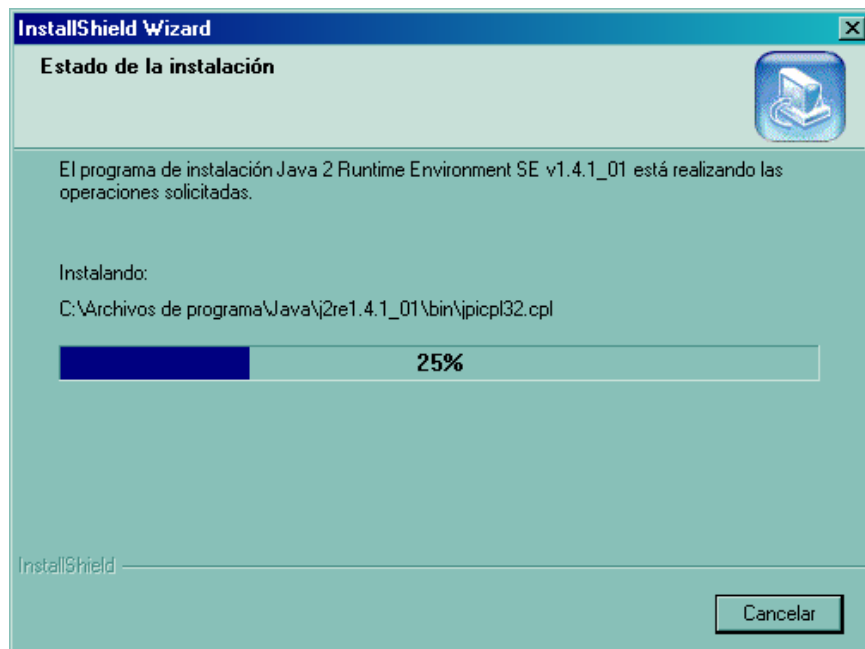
InstallShield Wizard

Estado de la instalación

El programa de instalación Java 2 Runtime Environment SE v1.4.1_01 está realizando las operaciones solicitadas.

Instalando:

C:\Archivos de programa\Java\j2re1.4.1_01\bin\jpicpl32.cpl

25%

InstallShield

Cancelar